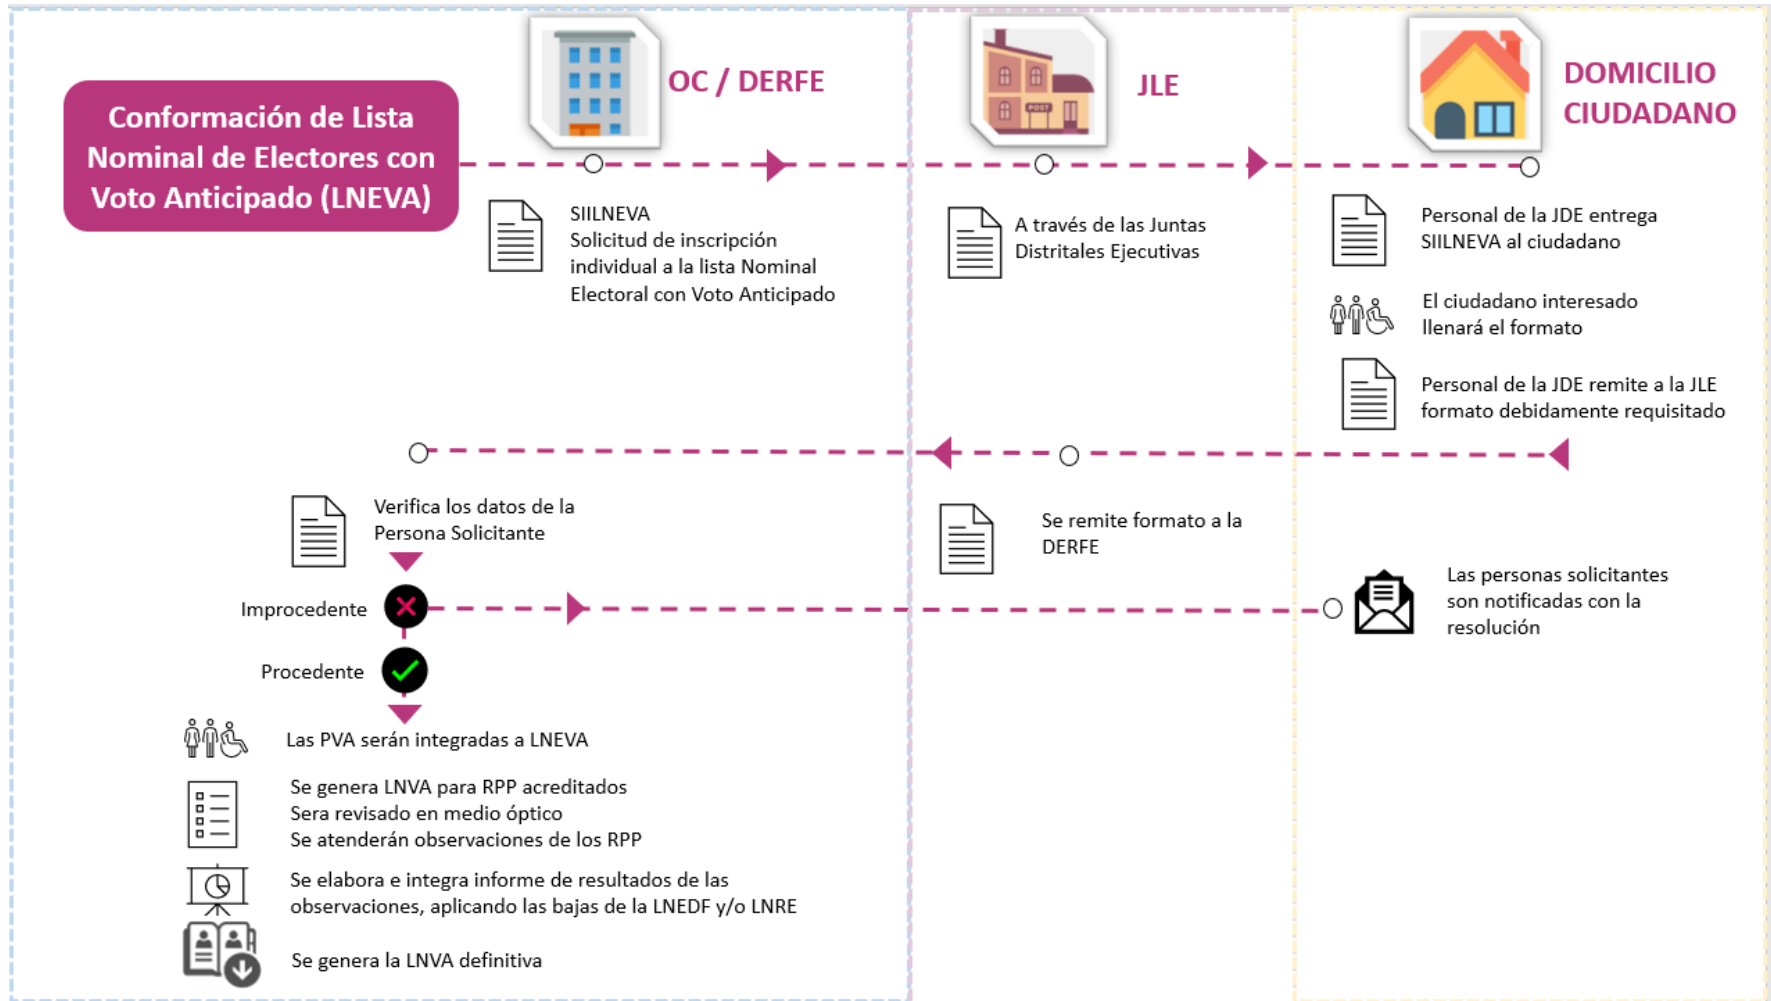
Conformación de Lista Nominal de Electores con Voto Anticipado (LNEVA)

OC / DERFE

JLE

DOMICILIO CIUDADANO

SIILNEVA
Solicitud de inscripción individual a la lista Nominal Electoral con Voto Anticipado

A través de las Juntas Distritales Ejecutivas

Personal de la JDE entrega SIILNEVA al ciudadano

El ciudadano interesado llenará el formato

Personal de la JDE remite a la JLE formato debidamente requisitado

Verifica los datos de la Persona Solicitante

Se remite formato a la DERFE

Improcedente

Las personas solicitantes son notificadas con la resolución

Procedente

Las PVA serán integradas a LNEVA

Se genera LNVA para RPP acreditados
Sera revisado en medio óptico
Se atenderán observaciones de los RPP

Se elabora e integra informe de resultados de las observaciones, aplicando las bajas de la LNEDF y/o LNRE

Se genera la LNVA definitiva